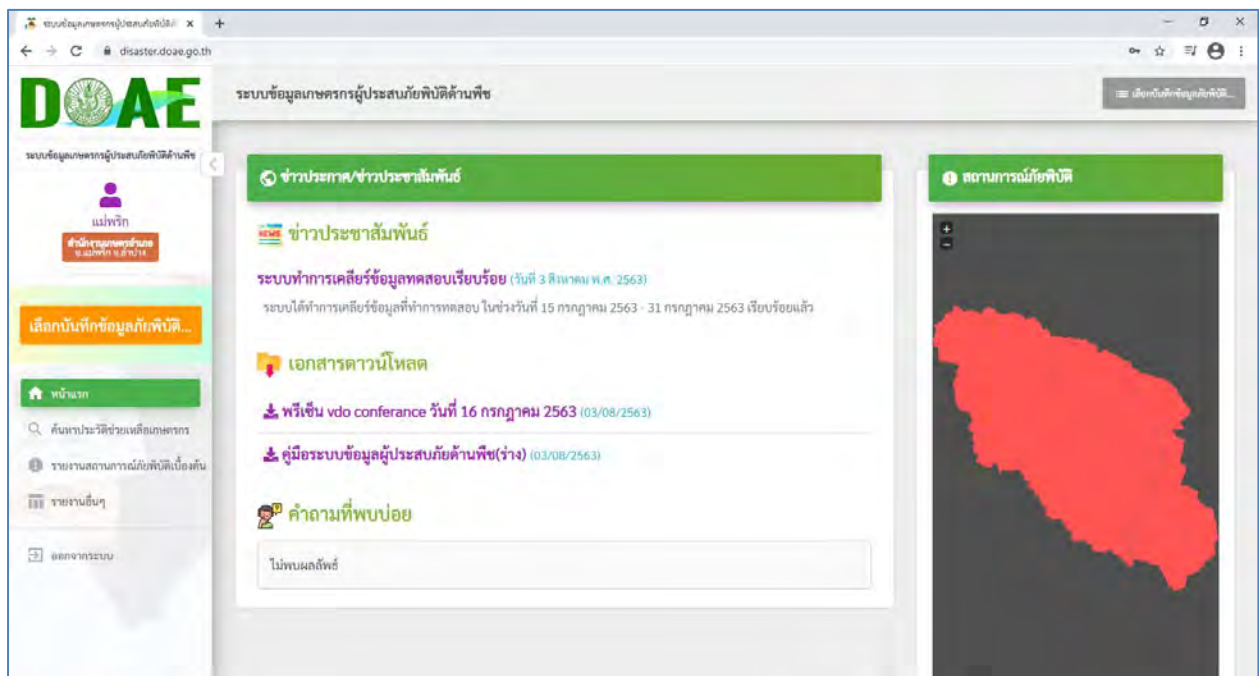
ระบบข้อมูลเกษตรกรผู้ประสบภัยพิบัติ ×
disaster.doae.go.th

DOAE
ระบบข้อมูลเกษตรกรผู้ประสบภัยพิบัติด้านพืช
แม่พริก
สำนักงานเกษตรอำเภอ อ.แม่พริก จ.ลำปาง
เลือกบันทึกข้อมูลภัยพิบัติ...
หน้าแรก
ค้นหาประวัติช่วยเหลือเกษตรกร
รายงานสถานการณ์ภัยพิบัติเบื้องต้น
รายงานอื่นๆ
ออกจากระบบ

ระบบข้อมูลเกษตรกรผู้ประสบภัยพิบัติด้านพืช
เลือกบันทึกข้อมูลภัยพิบัติ...

ข่าวประกาศ/ข่าวประชาสัมพันธ์
ข่าวประชาสัมพันธ์
ระบบทำการเคลียร์ข้อมูลทดสอบเรียบร้อย (วันที่ 3 สิงหาคม พ.ศ. 2563)
ระบบได้ทำการเคลียร์ข้อมูลที่ทำการทดสอบ ในช่วงวันที่ 15 กรกฎาคม 2563 - 31 กรกฎาคม 2563 เรียบร้อยแล้ว
เอกสารดาวน์โหลด
พรีเซ็น vdo conferance วันที่ 16 กรกฎาคม 2563 (03/08/2563)
คู่มือระบบข้อมูลผู้ประสบภัยด้านพืช(ร่าง) (03/08/2563)
คำถามที่พบบ่อย
ไม่พบผลลัพธ์

สถานการณ์ภัยพิบัติ
+
−